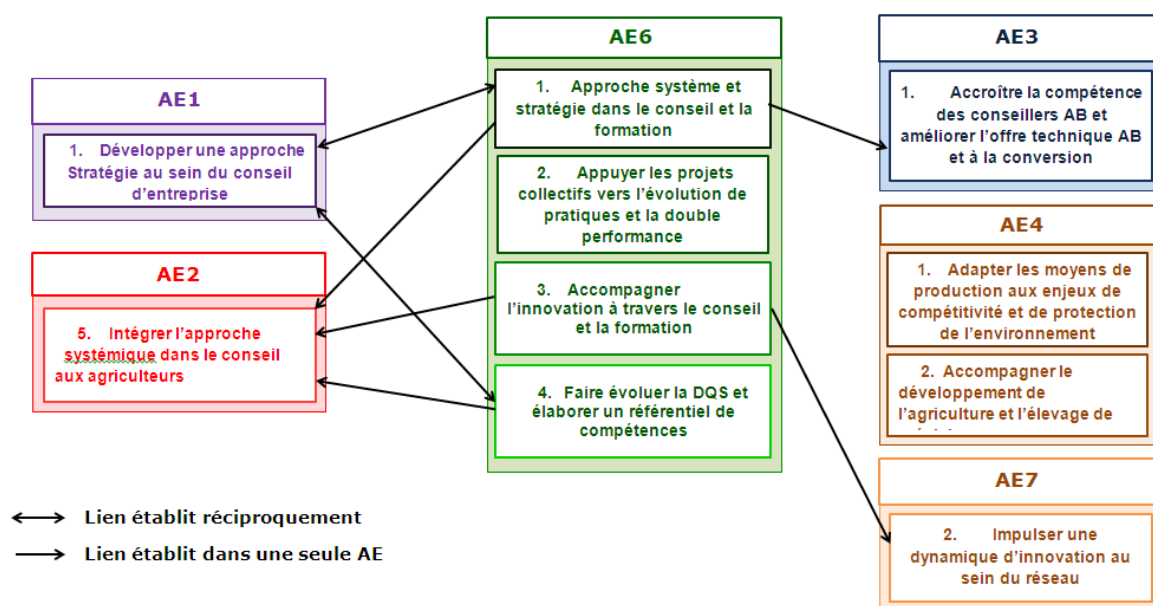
AE1

1. Développer une approche Stratégie au sein du conseil d'entreprise

AE2

5. Intégrer l'approche systémique dans le conseil aux agriculteurs

AE6

1. Approche système et stratégie dans le conseil et la formation

2. Appuyer les projets collectifs vers l'évolution de pratiques et la double performance

3. Accompagner l'innovation à travers le conseil et la formation

4. Faire évoluer la DQS et élaborer un référentiel de compétences

AE3

1. Accroître la compétence des conseillers AB et améliorer l'offre technique AB et à la conversion

AE4

1. Adapter les moyens de production aux enjeux de compétitivité et de protection de l'environnement

2. Accompagner le développement de l'agriculture et l'élevage de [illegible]

AE7

2. Impulser une dynamique d'innovation au sein du réseau

Lien établit réciproquement

Lien établit dans une seule AE